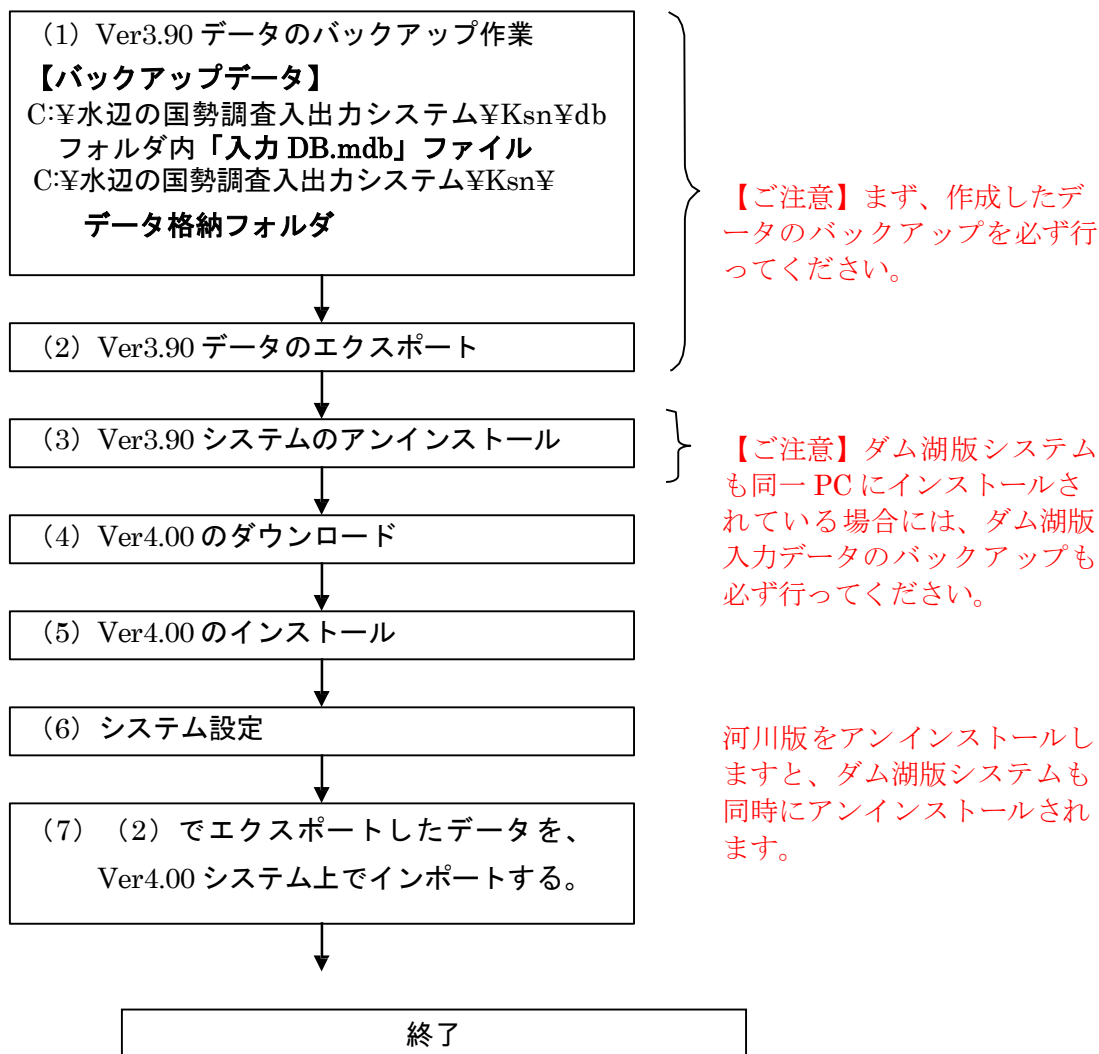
（1）Ver3.90 データのバックアップ作業

【バックアップデータ】

C:¥水辺の国勢調査入出力システム¥Ksn¥db フォルダ内「入力 DB.mdb」ファイル

C:¥水辺の国勢調査入出力システム¥Ksn¥ データ格納フォルダ

（2）Ver3.90 データのエクスポート

【ご注意】まず、作成したデータのバックアップを必ず行ってください。

（3）Ver3.90 システムのアンインストール

【ご注意】ダム湖版システムも同一 PC にインストールされている場合には、ダム湖版入力データのバックアップも必ず行ってください。

（4）Ver4.00 のダウンロード

（5）Ver4.00 のインストール

（6）システム設定

河川版をアンインストールしますと、ダム湖版システムも同時にアンインストールされます。

（7）（2）でエクスポートしたデータを、Ver4.00 システム上でインポートする。

終了